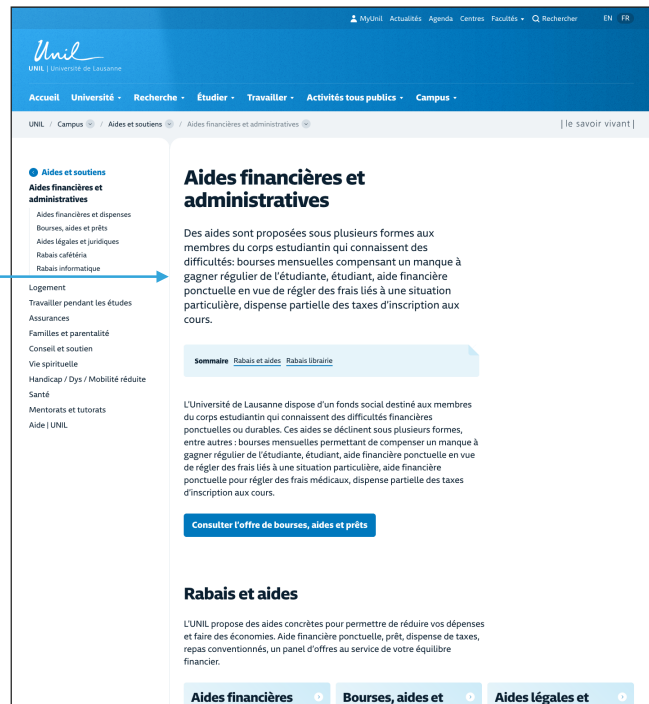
MyUnil Actualités Agenda Centres Facultés Rechercher EN FR

Unil
UNIL | Université de Lausanne

Accueil Université Recherche Étudier Travailler Activités tous publics Campus

UNIL / Campus / Aides et soutiens / Aides financières et administratives

| le savoir vivant |

Aides et soutiens
Aides financières et administratives
Aides financières et dispenses
Bourses, aides et prêts
Aides légales et juridiques
Rabais cafétéria
Rabais informatique
Logement
Travailler pendant les études
Assurances
Familles et parentalité
Conseil et soutien
Vie spirituelle
Handicap / Dys / Mobilité réduite
Santé
Mentorats et tutorats
Aide | UNIL

Aides financières et administratives

Des aides sont proposées sous plusieurs formes aux membres du corps estudiantin qui connaissent des difficultés: bourses mensuelles compensant un manque à gagner régulier de l'étudiante, étudiant, aide financière ponctuelle en vue de régler des frais liés à une situation particulière, dispense partielle des taxes d'inscription aux cours.

Sommaire Rabais et aides Rabais librairie

L'Université de Lausanne dispose d'un fonds social destiné aux membres du corps estudiantin qui connaissent des difficultés financières ponctuelles ou durables. Ces aides se déclinent sous plusieurs formes, entre autres : bourses mensuelles permettant de compenser un manque à gagner régulier de l'étudiante, étudiant, aide financière ponctuelle en vue de régler des frais liés à une situation particulière, aide financière ponctuelle pour régler des frais médicaux, dispense partielle des taxes d'inscription aux cours.

Consulter l'offre de bourses, aides et prêts

Rabais et aides

L'UNIL propose des aides concrètes pour permettre de réduire vos dépenses et faire des économies. Aide financière ponctuelle, prêt, dispense de taxes, repas conventionnés, un panel d'offres au service de votre équilibre financier.

Aides financières
Bourses, aides et
Aides légales et